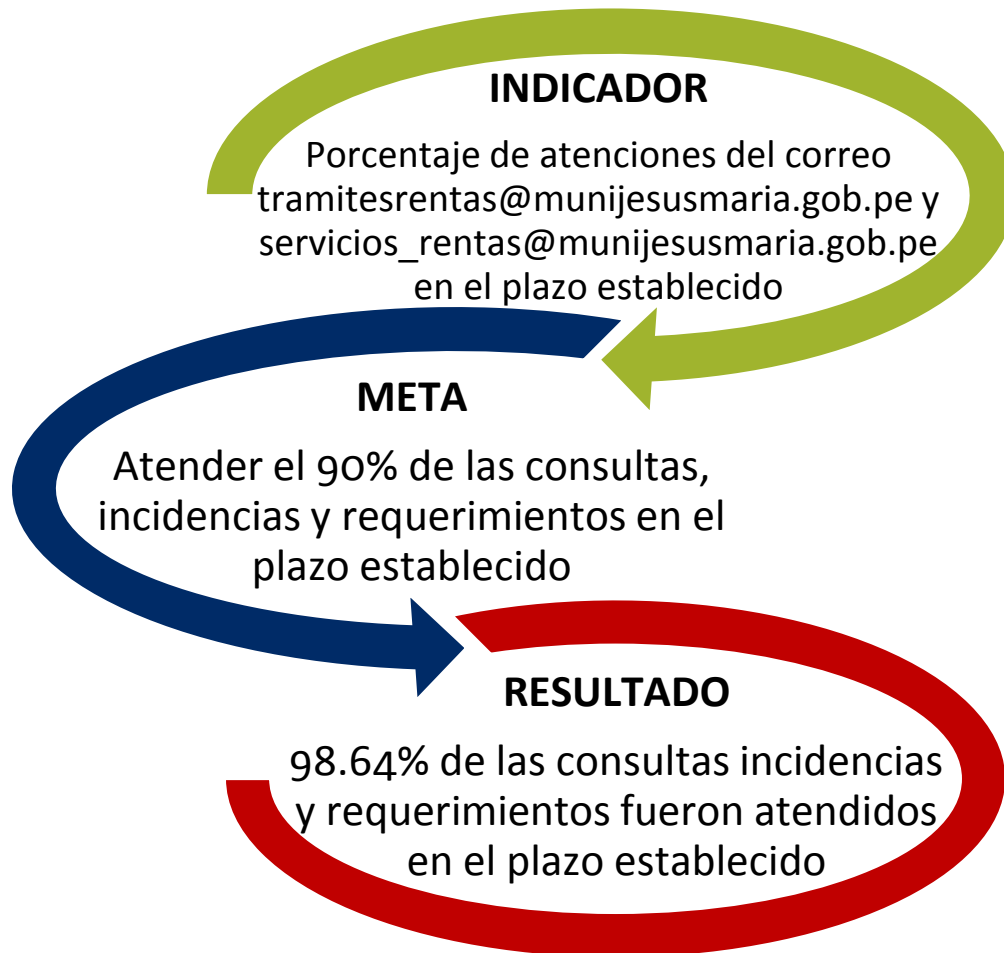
INDICADOR

Porcentaje de atenciones del correo tramitesrentas@munijesusmaria.gob.pe y servicios_rentas@munijesusmaria.gob.pe en el plazo establecido

META

Atender el 90% de las consultas, incidencias y requerimientos en el plazo establecido

RESULTADO

98.64% de las consultas incidencias y requerimientos fueron atendidos en el plazo establecido